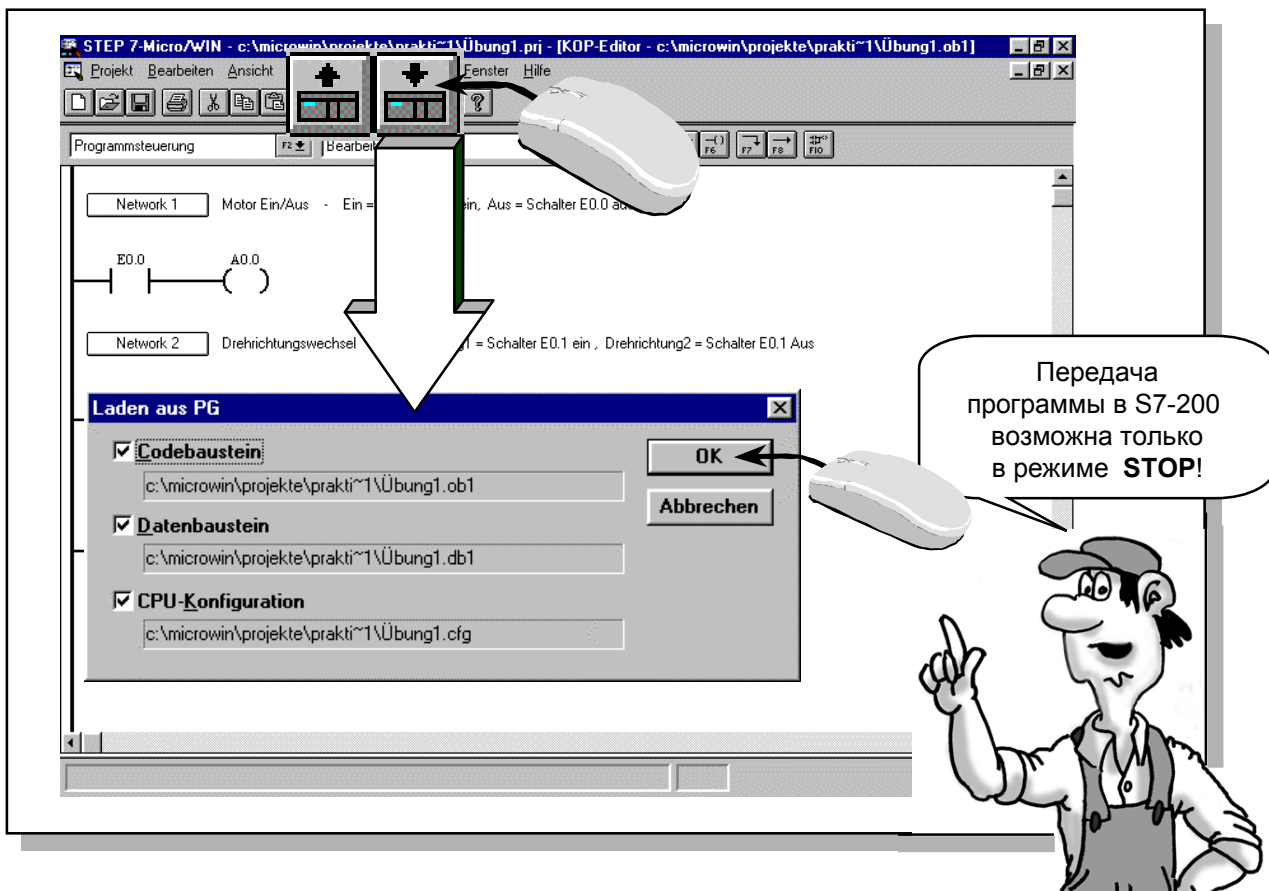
STEP 7-Micro/WIN - c:\microwin\projekte\prakti~1\Übung1.prj - [KOP-Editor - c:\microwin\projekte\prakti~1\Übung1.ob1]

Projekt Bearbeiten Ansicht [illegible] Fenster Hilfe

Programmsteuerung F2 Bearbei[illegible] F6 F7 F8 F10

Network 1 Motor Ein/Aus - Ein = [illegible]ein, Aus = Schalter E0.0 au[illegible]

E0.0 A0.0

Network 2 Drehrichtungswechsel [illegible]1 = Schalter E0.1 ein , Drehrichtung2 = Schalter E0.1 Aus

Laden aus PG

☑ Codebaustein

c:\microwin\projekte\prakti~1\Übung1.ob1

☑ Datenbaustein

c:\microwin\projekte\prakti~1\Übung1.db1

☑ CPU-Konfiguration

c:\microwin\projekte\prakti~1\Übung1.cfg

OK

Abbrechen

Передача программы в S7-200 возможна только в режиме STOP!